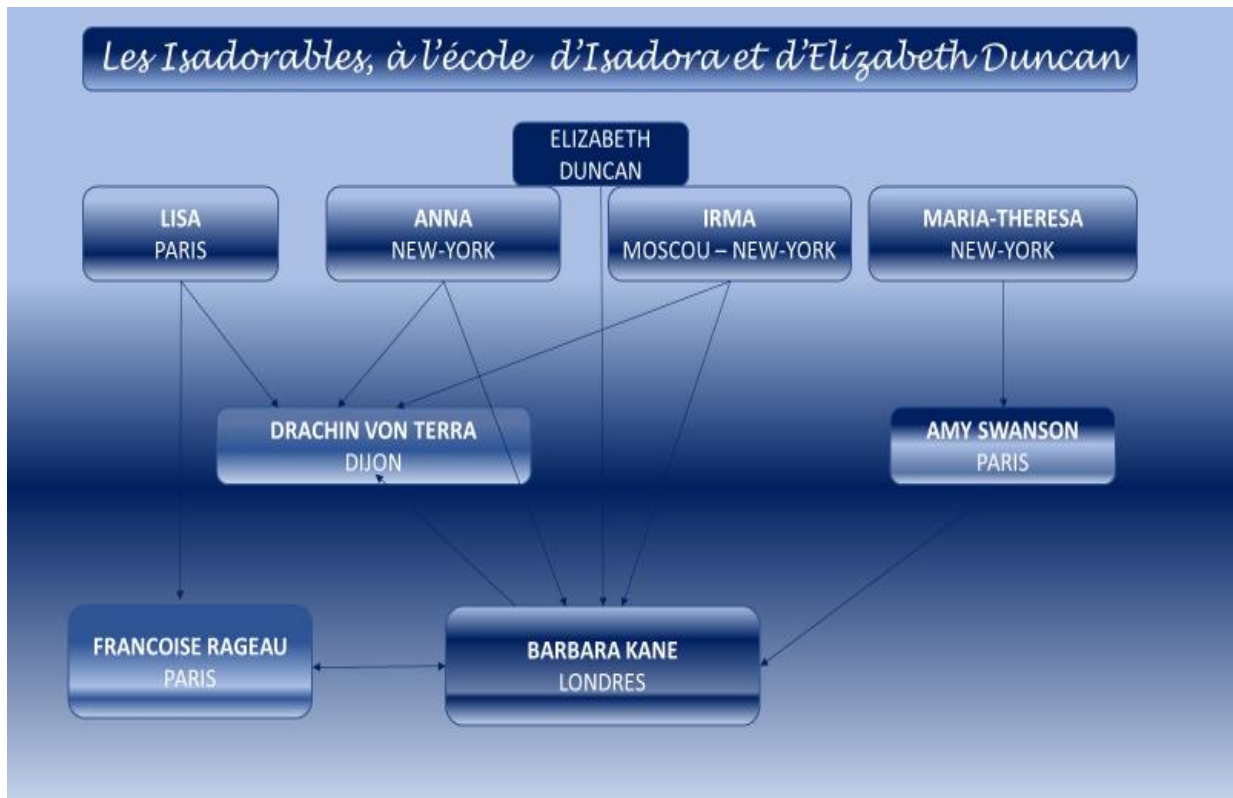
Les Isadorables, à l'école d'Isadora et d'Elizabeth Duncan

ELIZABETH DUNCAN

LISA
PARIS

ANNA
NEW-YORK

IRMA
MOSCOU – NEW-YORK

MARIA-THERESA
NEW-YORK

DRACHIN VON TERRA
DIJON

AMY SWANSON
PARIS

FRANCOISE RAGEAU
PARIS

BARBARA KANE
LONDRES